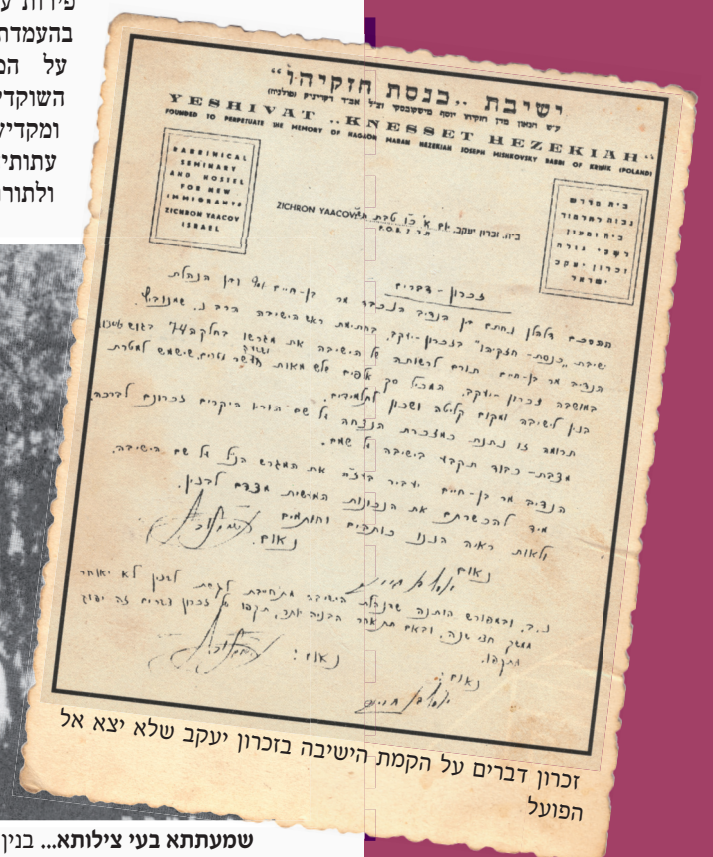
פירות ע
בהעמדה
על הס
השוקדי
ומקדיש
עתותי
ולתור

ישיבת "כנסת חזקיהו"
YESHIVAT "KNESSET HEZEKIAH"
FOUNDED TO PERPETUATE THE MEMORY OF HAGAON MARAN HEZEKIAH JOSEPH MISHKOVSKY RABBI OF KRINIK (POLAND)

RABBINICAL SEMINARY AND HOSTEL FOR NEW IMMIGRANTS ZICHRON YAACOV ISRAEL

בית מדרש גבוה לתלמוד ולעולים זכרון יעקב ישראל

ZICHRON YAACOV

ב"ה. זכרון יעקב. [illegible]

זכרון - דברים

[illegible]

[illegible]

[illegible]

זכרון דברים על הקמת הישיבה בזכרון יעקב שלא יצא אל הפועל

שמעתתא בעי צילותא... בנין